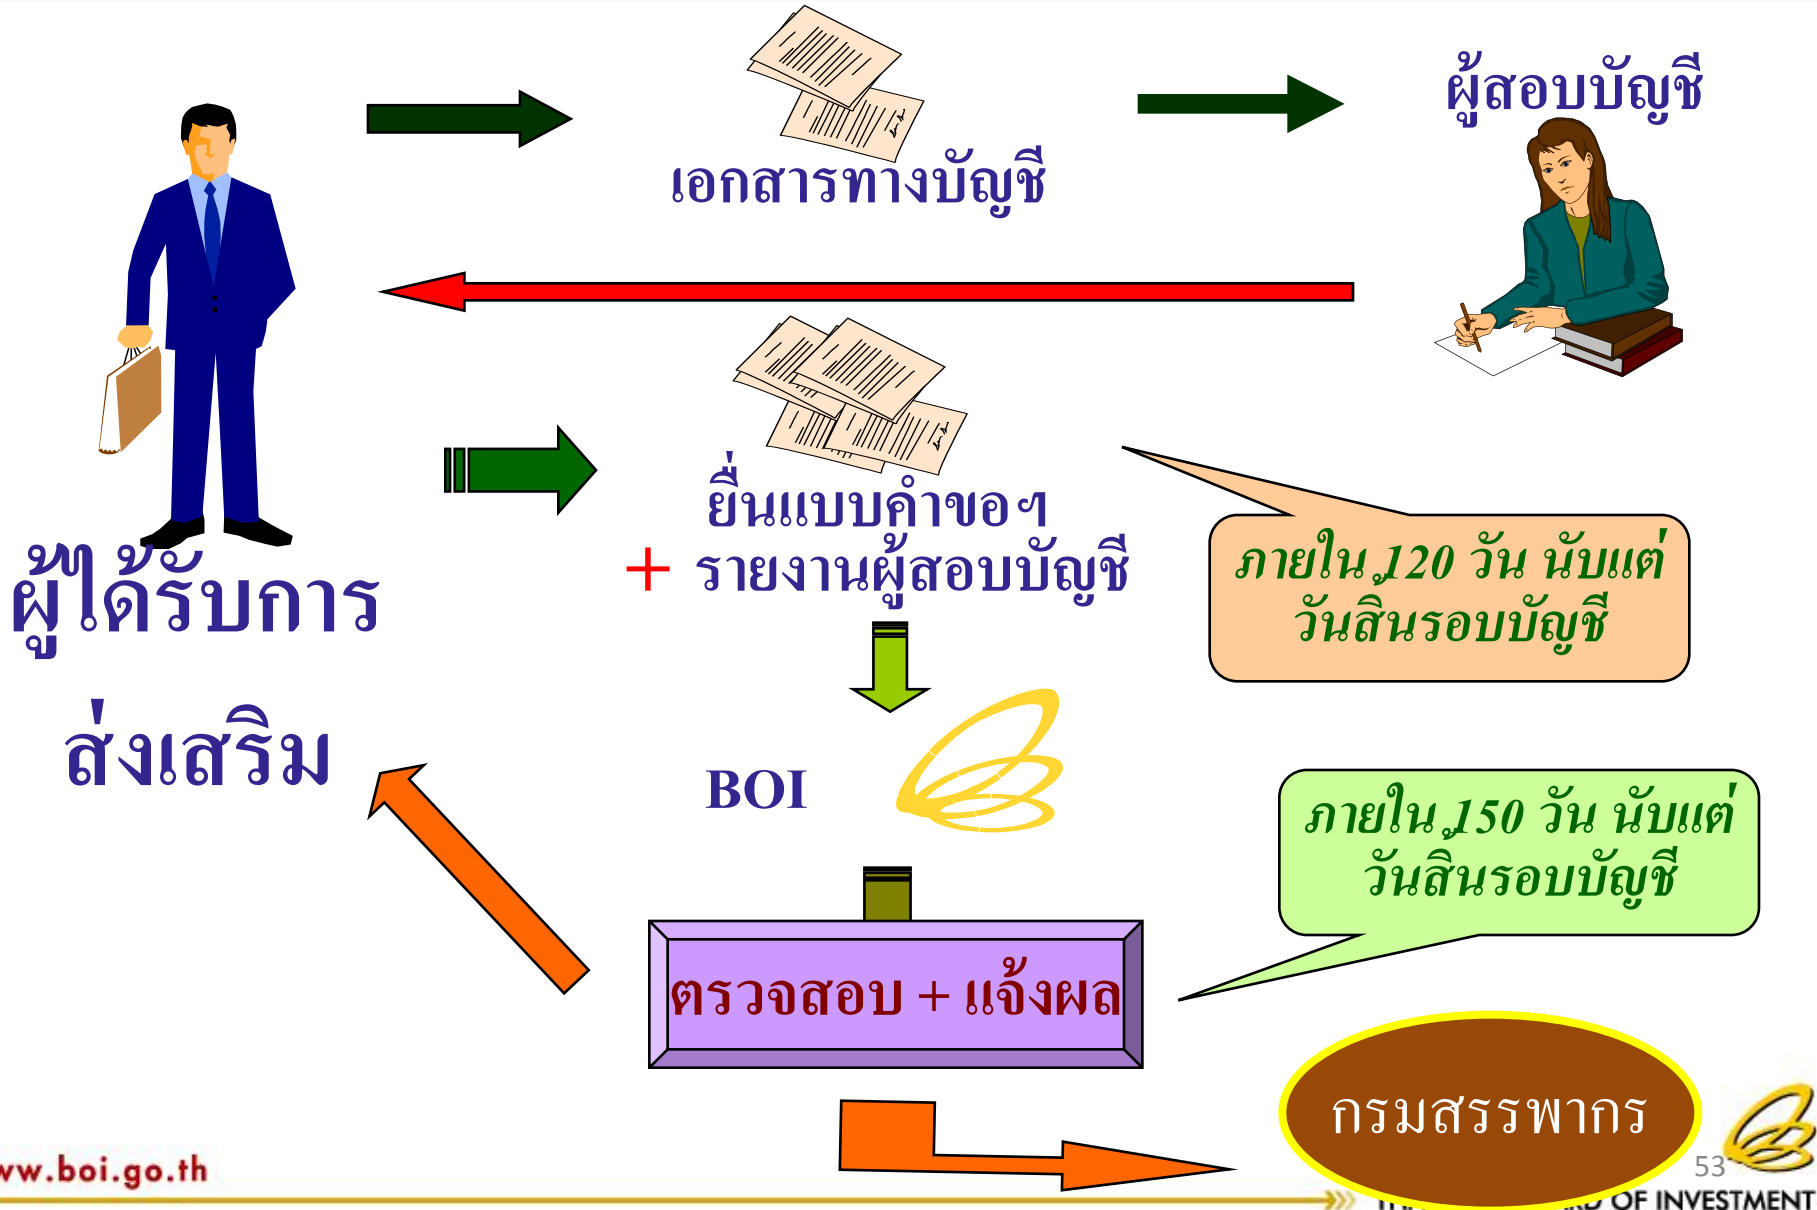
เอกสารทางบัญชี

ผู้สอบบัญชี

ผู้ได้รับการส่งเสริม

ยื่นแบบคำขอฯ

+ รายงานผู้สอบบัญชี

ภายใน 120 วัน นับแต่วันสิ้นรอบบัญชี

BOI

ภายใน 150 วัน นับแต่วันสิ้นรอบบัญชี

ตรวจสอบ + แจ้งผล

กรมสรรพากร

ww.boi.go.th

53

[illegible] OF INVESTMENT